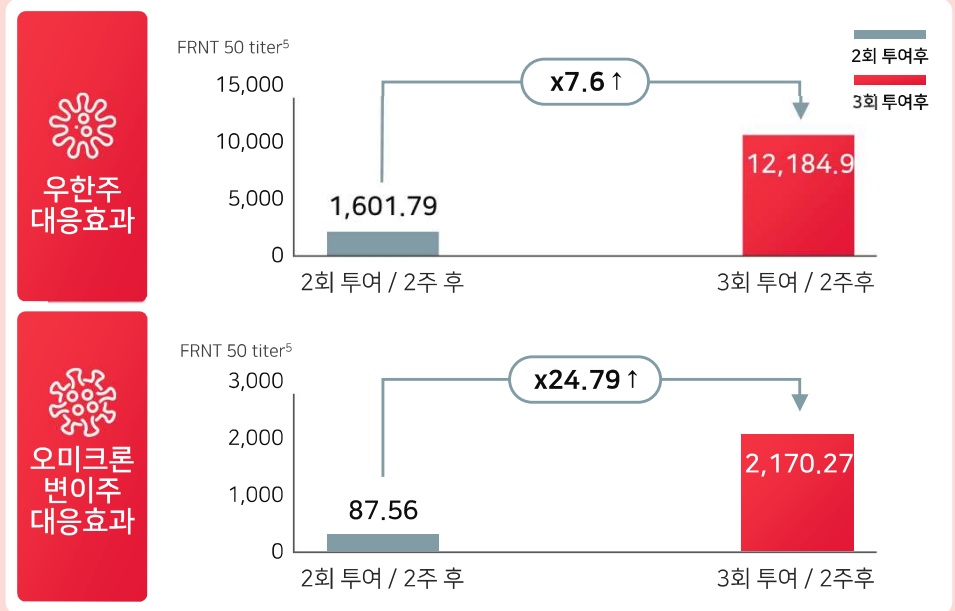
우한주 대응효과

FRNT 50 titer$^5$

2회 투여후

3회 투여후

x7.6↑

15,000

10,000

5,000

0

1,601.79

12,184.9

2회 투여 / 2주 후

3회 투여 / 2주후

오미크론 변이주 대응효과

FRNT 50 titer$^5$

x24.79↑

3,000

2,000

1,000

0

87.56

2,170.27

2회 투여 / 2주 후

3회 투여 / 2주후